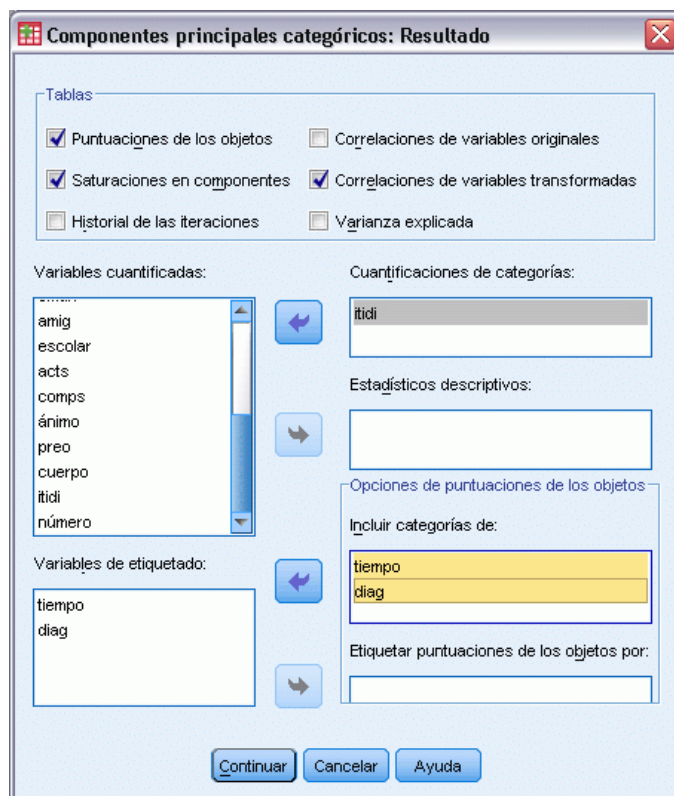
Componentes principales categóricos: Resultado

Tablas

Puntuaciones de los objetos

Correlaciones de variables originales

Saturaciones en componentes

Correlaciones de variables transformadas

Historial de las iteraciones

Varianza explicada

Variables cuantificadas:

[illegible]
amig
escolar
acts
comps
ánimo
preo
cuerpo
itidi
número

Cuantificaciones de categorías:

itidi

Estadísticos descriptivos:

Opciones de puntuaciones de los objetos

Incluir categorías de:

tiempo
diag

Variables de etiquetado:

tiempo
diag

Etiquetar puntuaciones de los objetos por:

Continuar Cancelar Ayuda